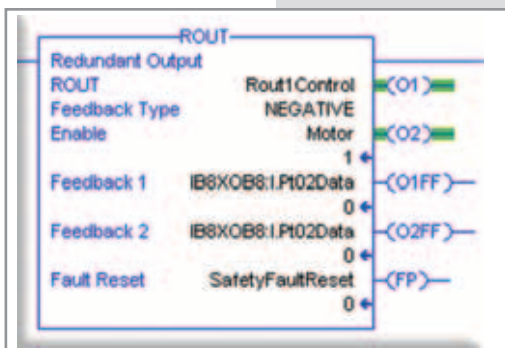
ROUT
Redundant Output
ROUT Rout1Control
Feedback Type NEGATIVE
Enable Motor
1
Feedback 1 IB8XOB8:I.Pt02Data
0
Feedback 2 IB8XOB8:I.Pt02Data
0
Fault Reset SafetyFaultReset
0

(O1)
(O2)
(O1FF)
(O2FF)
(FP)